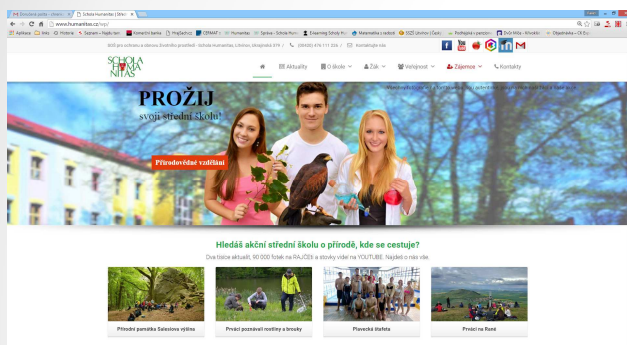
Schola Humanitas (Střed ×

www.humanitas.cz/wp/

Aplikace | Seznam – Najdu tam | Komerční banka | CERMAT | Humanitas | Zpráva – Schola Hum | Elearning Schola Hu | Matematika s radostí | SSZŠ Litvínov | Podřipská a pecoco | Dvůr Mida | Objednávka

SOŠ pro ochranu a obnovu životního prostředí – Schola Humanitas, Litvínov, Ukrajinská 379 | (00420) 476 111 356 | Kontaktujte nás

SCHOLA HUMANITAS

Aktuality | O škole | Žák | Veřejnost | Zajímavé | Kontakty

PROŽIJ
svoji střední školu!

Přírodovědné vzdělání

Hledáš akční střední školu o přírodě, kde se cestuje?

Dva tisíce aktualit, 90 000 fotek na RAJČETI a stovky videí na YOUTUBE. Najdeš o nás vše.

Přírodní památka Salesiova výšina

Prváci poznávali rostliny a brouky

Plavecká štafeta

Prváci na Rané